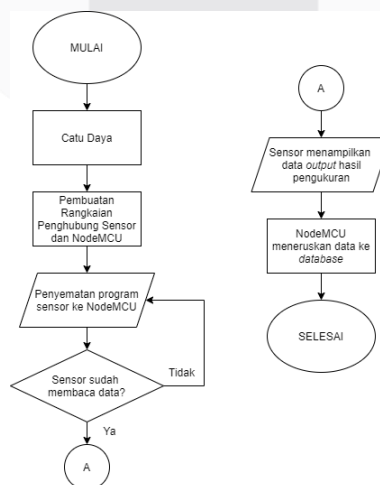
MULAI

Catu Daya

Pembuatan Rangkaian Penghubung Sensor dan NodeMCU

Penyematan program sensor ke NodeMCU

Sensor sudah membaca data?

Tidak

Ya

A

A

Sensor menampilkan data *output* hasil pengukuran

NodeMCU meneruskan data ke *database*

SELESAI